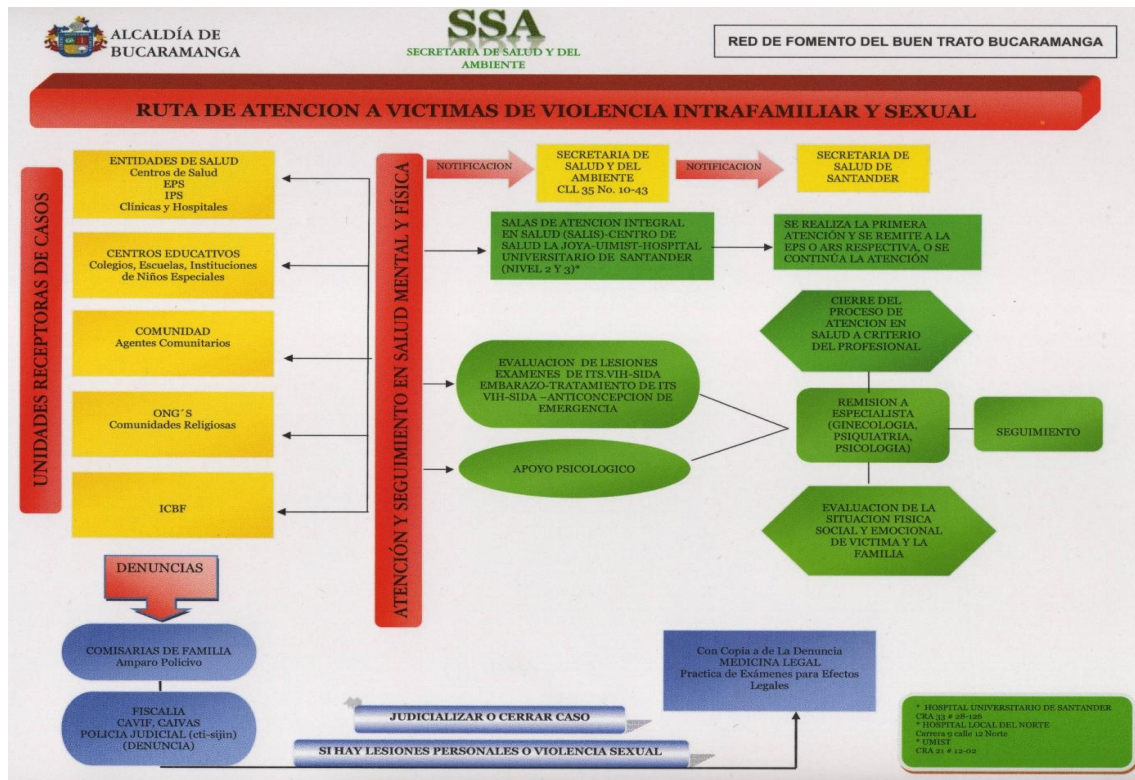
ALCALDÍA DE BUCARAMANGA

SSA
SECRETARIA DE SALUD Y DEL AMBIENTE

RED DE FOMENTO DEL BUEN TRATO BUCARAMANGA

RUTA DE ATENCION A VICTIMAS DE VIOLENCIA INTRAFAMILIAR Y SEXUAL

UNIDADES RECEPTORAS DE CASOS

ENTIDADES DE SALUD
Centros de Salud
EPS
IPS
Clínicas y Hospitales

CENTROS EDUCATIVOS
Colegios, Escuelas, Instituciones de Niños Especiales

COMUNIDAD
Agentes Comunitarios

ONG´S
Comunidades Religiosas

ICBF

ATENCIÓN Y SEGUIMIENTO EN SALUD MENTAL Y FÍSICA

NOTIFICACION

SECRETARIA DE SALUD Y DEL AMBIENTE
CLL 35 No. 10-43

NOTIFICACION

SECRETARIA DE SALUD DE SANTANDER

SALAS DE ATENCION INTEGRAL EN SALUD (SALIS)-CENTRO DE SALUD LA JOYA-UIMIST-HOSPITAL UNIVERSITARIO DE SANTANDER (NIVEL 2 Y 3)*

SE REALIZA LA PRIMERA ATENCIÓN Y SE REMITE A LA EPS O ARS RESPECTIVA, O SE CONTINÚA LA ATENCIÓN

CIERRE DEL PROCESO DE ATENCION EN SALUD A CRITERIO DEL PROFESIONAL

EVALUACION DE LESIONES EXAMENES DE ITS.VIH-SIDA EMBARAZO-TRATAMIENTO DE ITS VIH-SIDA –ANTICONCEPCION DE EMERGENCIA

REMISION A ESPECIALISTA (GINECOLOGIA, PSIQUIATRIA, PSICOLOGIA)

SEGUIMIENTO

APOYO PSICOLOGICO

EVALUACION DE LA SITUACION FISICA SOCIAL Y EMOCIONAL DE VICTIMA Y LA FAMILIA

DENUNCIAS

COMISARIAS DE FAMILIA
Amparo Policivo

FISCALIA
CAVIF, CAIVAS
POLICIA JUDICIAL (cti-sijin)
(DENUNCIA)

JUDICIALIZAR O CERRAR CASO

SI HAY LESIONES PERSONALES O VIOLENCIA SEXUAL

Con Copia a de La Denuncia
MEDICINA LEGAL
Practica de Exámenes para Efectos Legales

* HOSPITAL UNIVERSITARIO DE SANTANDER
CRA 33 # 28-126
* HOSPITAL LOCAL DEL NORTE
Carrera 9 calle 12 Norte
* UIMIST
CRA 21 # 12-02